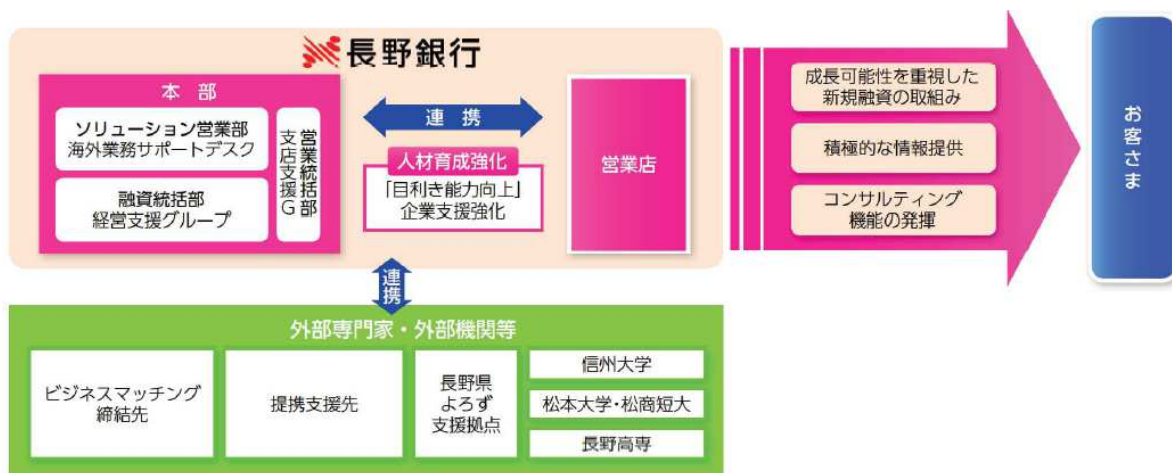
長野銀行

本部

ソリューション営業部
海外業務サポートデスク

融資統括部
経営支援グループ

営業統括部
支店支援G

連携

人材育成強化

「目利き能力向上」
企業支援強化

営業店

成長可能性を重視した
新規融資の取組み

積極的な情報提供

コンサルティング
機能の発揮

お客さま

連携

外部専門家・外部機関等

ビジネスマッチング
締結先

提携支援先

長野県
よろず
支援拠点

信州大学

松本大学・松商短大

長野高専